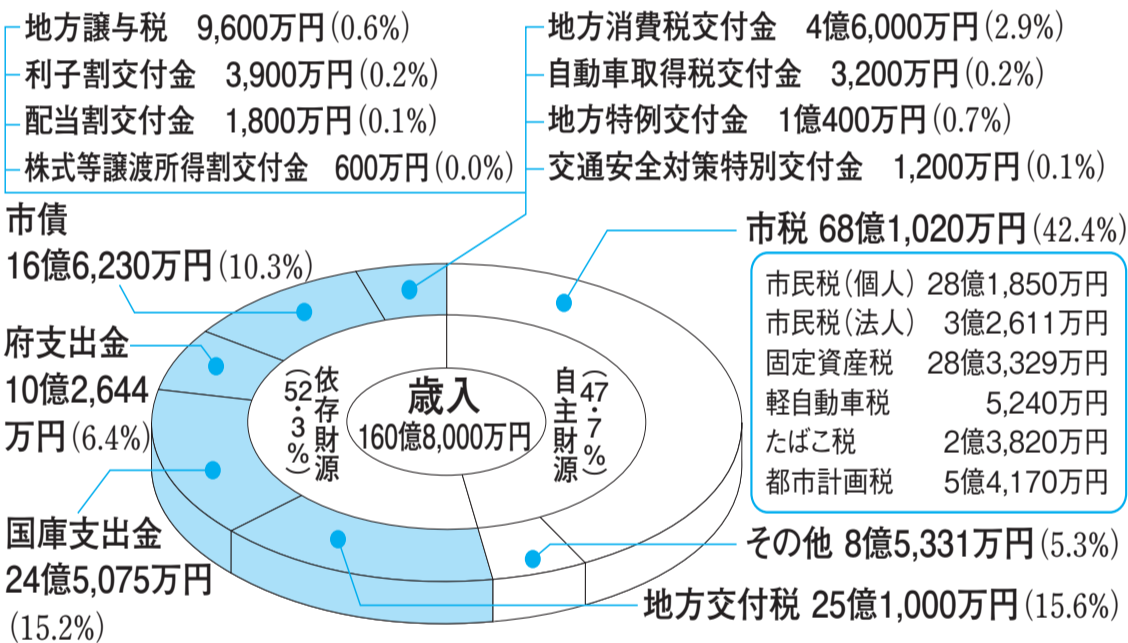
地方譲与税　9,600万円（0.6%）
利子割交付金　3,900万円（0.2%）
配当割交付金　1,800万円（0.1%）
株式等譲渡所得割交付金　600万円（0.0%）

地方消費税交付金　4億6,000万円（2.9%）
自動車取得税交付金　3,200万円（0.2%）
地方特例交付金　1億400万円（0.7%）
交通安全対策特別交付金　1,200万円（0.1%）

市債
16億6,230万円（10.3%）

府支出金
10億2,644万円（6.4%）

国庫支出金
24億5,075万円（15.2%）

市税 68億1,020万円（42.4%）

| 市民税（個人） | 28億1,850万円 |
|---|---|
| 市民税（法人） | 3億2,611万円 |
| 固定資産税 | 28億3,329万円 |
| 軽自動車税 | 5,240万円 |
| たばこ税 | 2億3,820万円 |
| 都市計画税 | 5億4,170万円 |

その他 8億5,331万円（5.3%）

地方交付税 25億1,000万円（15.6%）

歳入
160億8,000万円

依存財源（52・3%）

自主財源（47・7%）